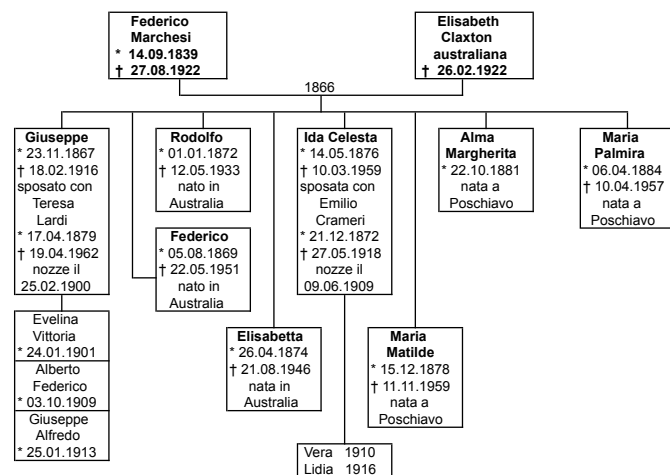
**Federico Marchesi**
* 14.09.1839
† 27.08.1922

**Elisabeth Claxton australiana**
† 26.02.1922

1866

**Giuseppe**
* 23.11.1867
† 18.02.1916
sposato con Teresa Lardi
* 17.04.1879
† 19.04.1962
nozze il 25.02.1900

Evelina Vittoria
* 24.01.1901

Alberto Federico
* 03.10.1909

Giuseppe Alfredo
* 25.01.1913

**Rodolfo**
* 01.01.1872
† 12.05.1933
nato in Australia

**Federico**
* 05.08.1869
† 22.05.1951
nato in Australia

**Elisabetta**
* 26.04.1874
† 21.08.1946
nata in Australia

**Ida Celesta**
* 14.05.1876
† 10.03.1959
sposata con Emilio Crameri
* 21.12.1872
† 27.05.1918
nozze il 09.06.1909

Vera 1910
Lidia 1916

**Maria Matilde**
* 15.12.1878
† 11.11.1959
nata a Poschiavo

**Alma Margherita**
* 22.10.1881
nata a Poschiavo

**Maria Palmira**
* 06.04.1884
† 10.04.1957
nata a Poschiavo